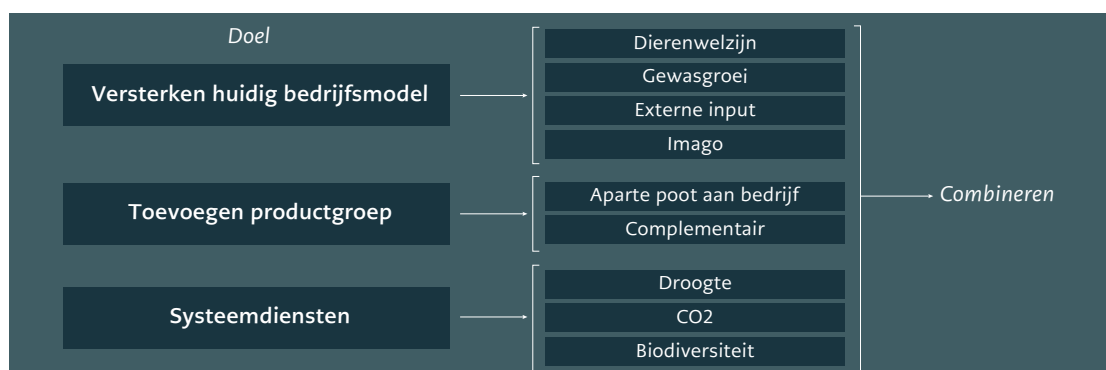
Doel

Versterken huidig bedrijfsmodel

Dierenwelzijn
Gewasgroei
Externe input
Imago

Toevoegen productgroep

Aparte poot aan bedrijf
Complementair

Systeemdiensten

Droogte
CO2
Biodiversiteit

Combineren